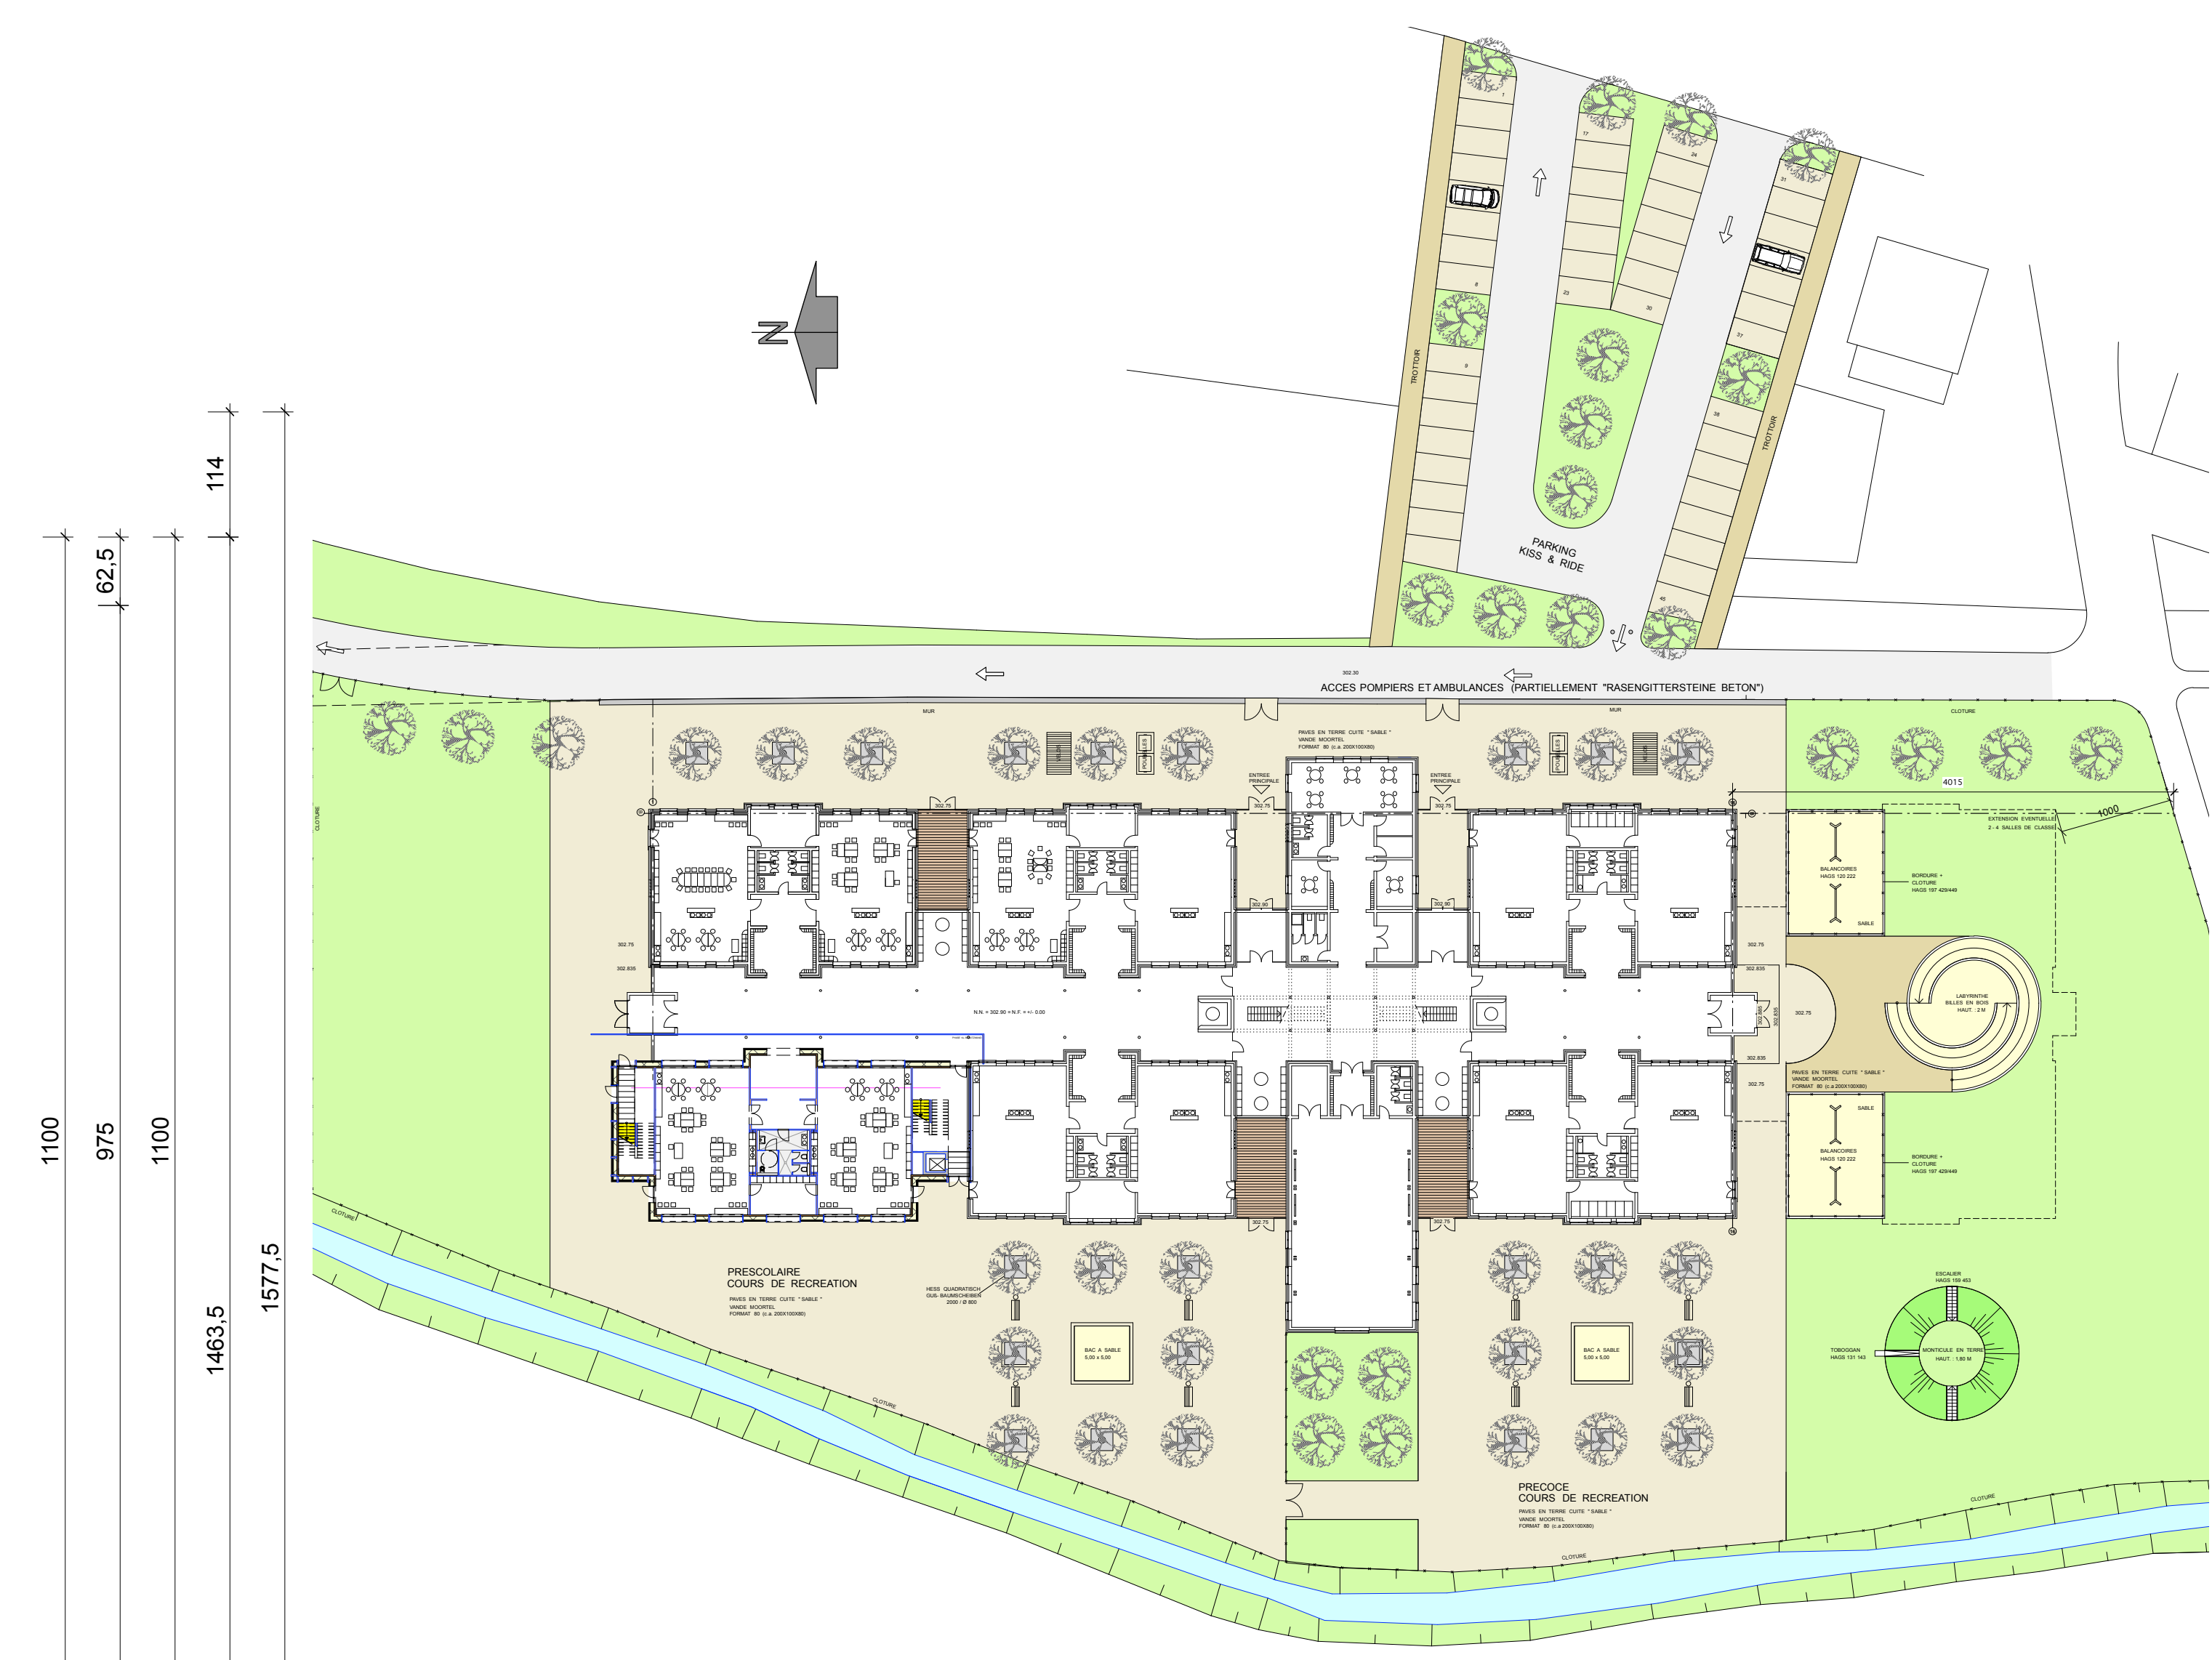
N

114

62,5

1100

975

1100

1463,5

1577,5

TROTTOIR

TROTTOIR

PARKING KISS & RIDE

ACCES POMPIERS ET AMBULANCES (PARTIELLEMENT "RASENGITTERSTEINE BETON")

302.30

MUR

MUR

CLOTURE

PAVES EN TERRE CUITE " SABLE " VANDE MOORTEL FORMAT 80 (c.a 200X100X80)

ENTREE PRINCIPALE

ENTREE PRINCIPALE

4015

1000

EXTENSION EVENTUELLE 2 - 4 SALLES DE CLASSE

BALANCOIRES HAGS 120 222

BORDURE + CLOTURE HAGS 197 429/449

SABLE

LABYRINTHE BILLES EN BOIS HAUT. : 2 M

PAVES EN TERRE CUITE " SABLE " VANDE MOORTEL FORMAT 80 (c.a 200X100X80)

SABLE

BALANCOIRES HAGS 120 222

BORDURE + CLOTURE HAGS 197 429/449

N.N. = 302.90 = N.F. = +/- 0.00

302.75

302.835

302.75

302.90

302.90

302.75

302.75

302.75

CLOTURE

CLOTURE

PRESCOLAIRE COURS DE RECREATION

PAVES EN TERRE CUITE " SABLE " VANDE MOORTEL FORMAT 80 (c.a 200X100X80)

HESS QUADRATISCH GUS. BAUMSCHEIBEN 2000 / Ø 800

BAC A SABLE 5,00 x 5,00

BAC A SABLE 5,00 x 5,00

CLOTURE

ESCALIER HAGS 159 453

TOBOGGAN HAGS 131 143

MONTICULE EN TERRE HAUT. : 1,80 M

PRECOCE COURS DE RECREATION

PAVES EN TERRE CUITE " SABLE " VANDE MOORTEL FORMAT 80 (c.a 200X100X80)

CLOTURE

CLOTURE